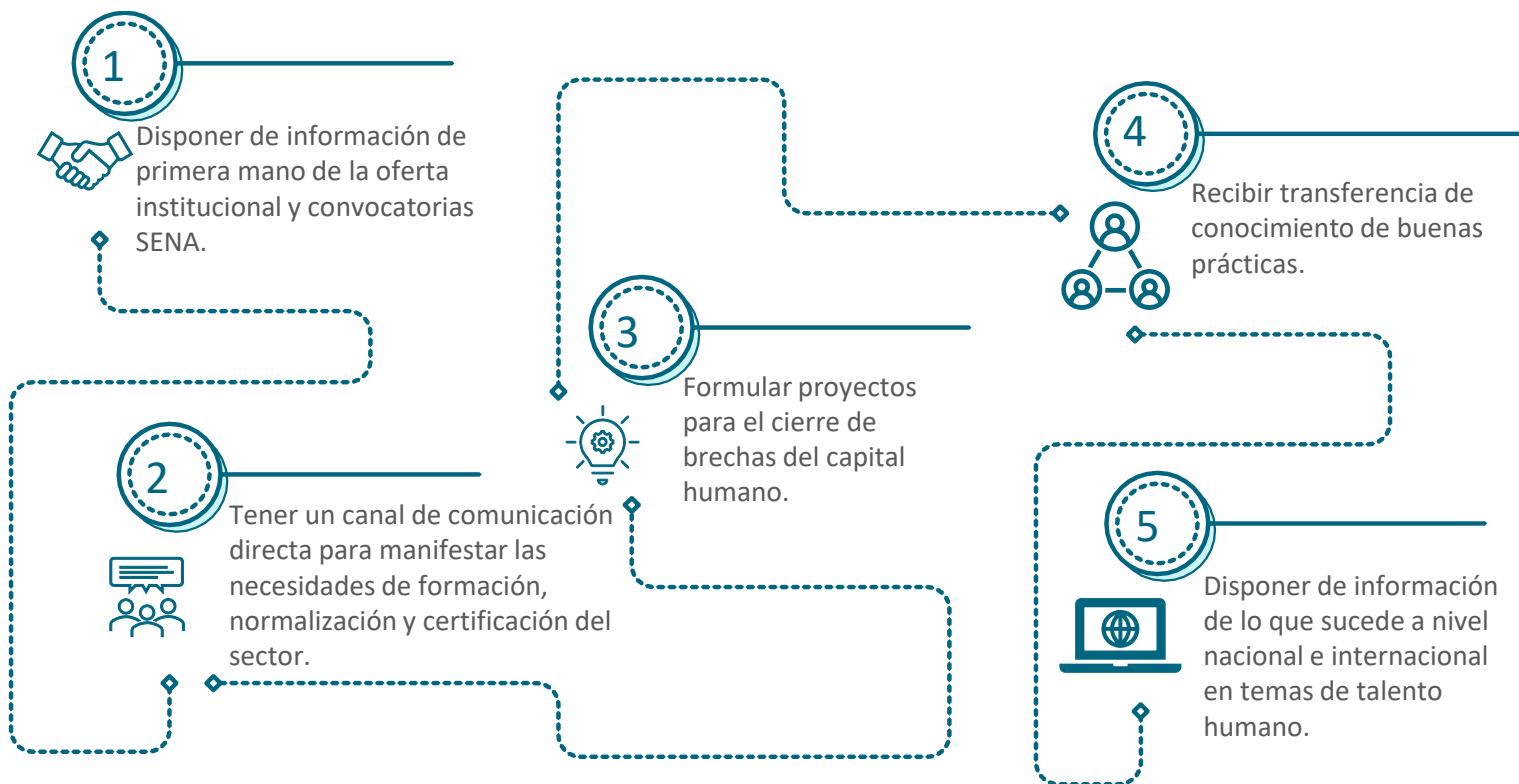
1

Disponer de información de primera mano de la oferta institucional y convocatorias SENA.

2

Tener un canal de comunicación directa para manifestar las necesidades de formación, normalización y certificación del sector.

3

Formular proyectos para el cierre de brechas del capital humano.

4

Recibir transferencia de conocimiento de buenas prácticas.

5

Disponer de información de lo que sucede a nivel nacional e internacional en temas de talento humano.